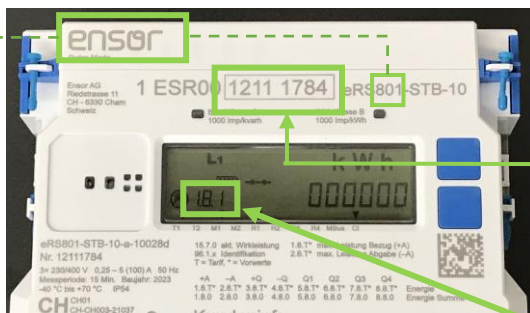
ensor
Swiss Made

Ensor AG
Riedstrasse 11
CH - 6330 Cham
Schweiz

1 ESR00 1211 1784 eRS801-STB-10

1000 Imp/kvarh
1000 Imp/kWh

L1
kWh
18.1
000000

T1 T2 M1 M2 R1 R2 R3 R4 MBus CI

eRS801-STB-10-a-10028d
Nr. 12111784
3× 230/400 V 0,25 – 5 (100) A 50 Hz
Messperiode: 15 Min. Baujahr: 2023
-40 °C bis +70 °C IP54

15.7.0 akt. Wirkleistung
96.1.x Identifikation
T = Tarif, * = Vorwerte
1.6.T* max. Leistung Bezug (+A)
2.6.T* max. Leistung Abgabe (–A)

| +A | –A | +Q | –Q | Q1 | Q2 | Q3 | Q4 | |
|---|---|---|---|---|---|---|---|---|
| 1.8.T* | 2.8.T* | 3.8.T* | 4.8.T* | 5.8.T* | 6.8.T* | 7.8.T* | 8.8.T* | Energie |
| 1.8.0 | 2.8.0 | 3.8.0 | 4.8.0 | 5.8.0 | 6.8.0 | 7.8.0 | 8.8.0 | Energie Summe |

CH CH01
CH-CH003-21037